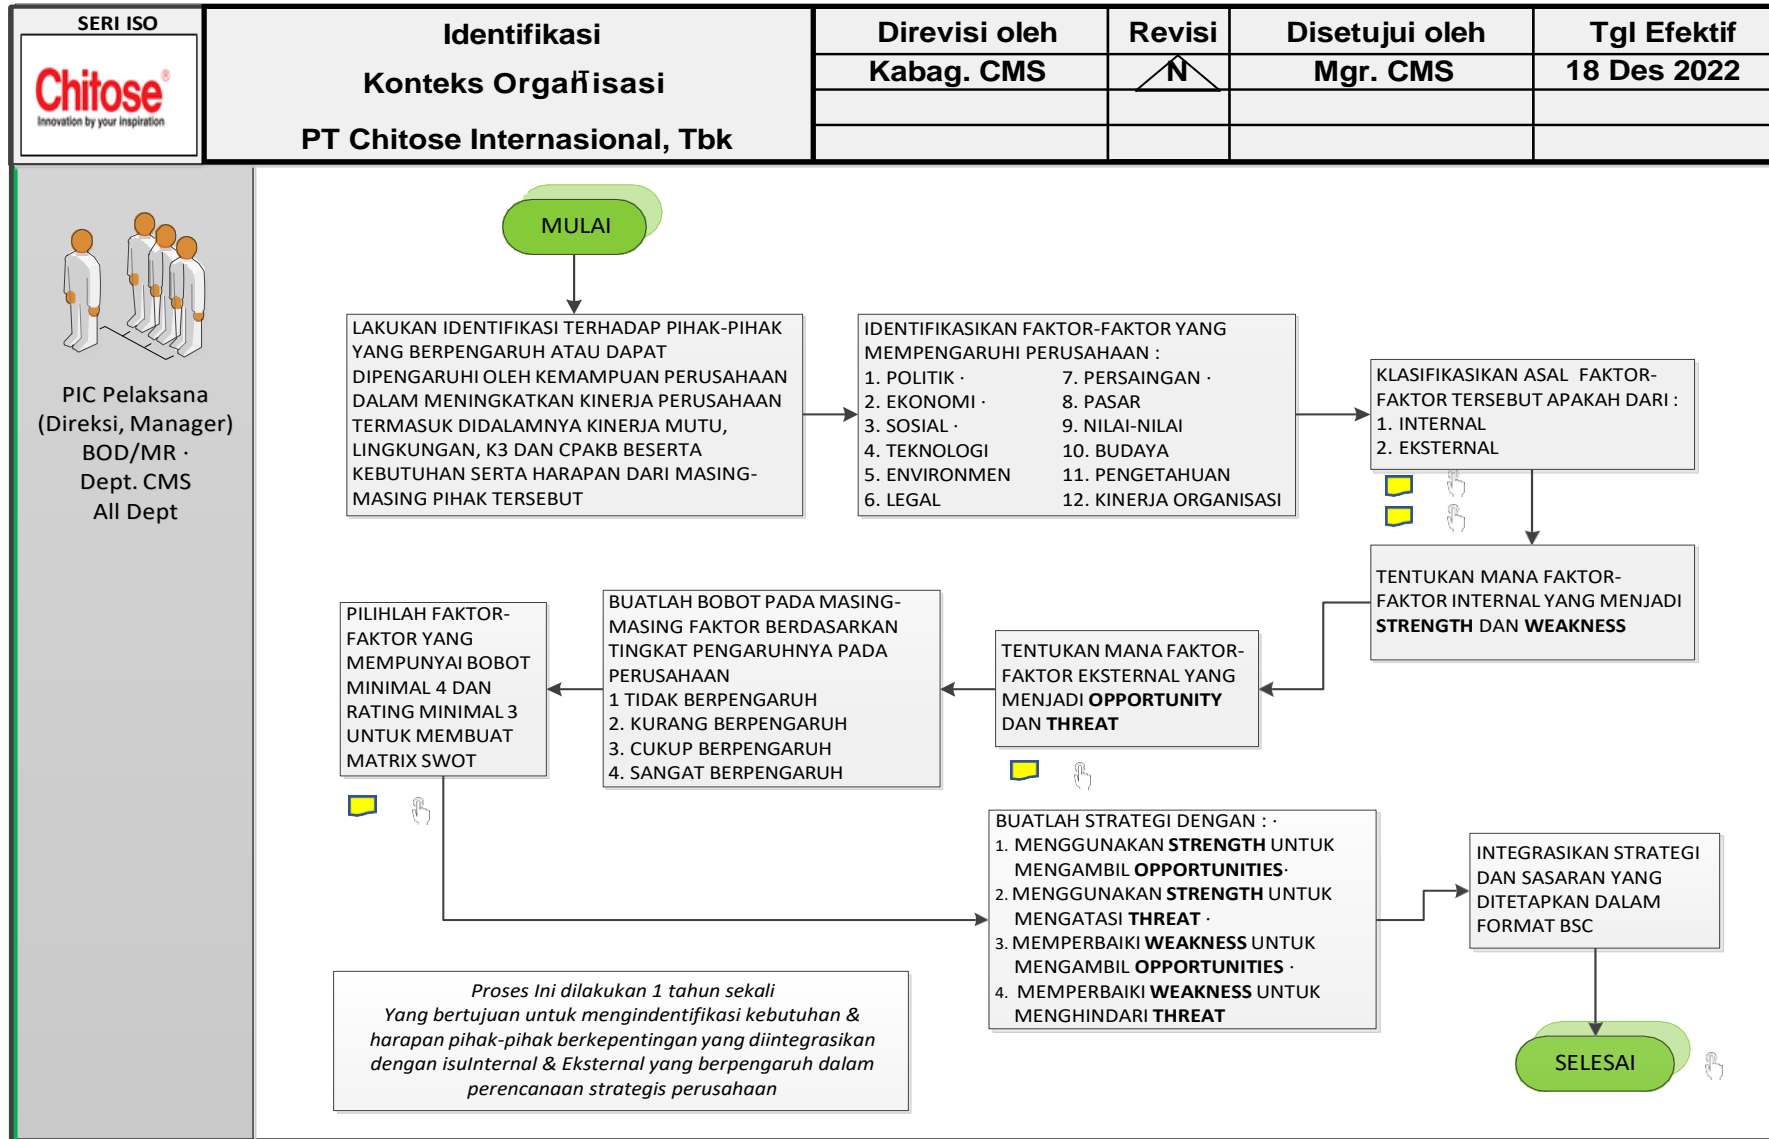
SERI ISO

Chitose
Innovation by your inspiration

Identifikasi

Konteks Organisasi

PT Chitose Internasional, Tbk

| Direvisi oleh | Revisi | Disetujui oleh | Tgl Efektif |
|---|---|---|---|
| Kabag. CMS | N | Mgr. CMS | 18 Des 2022 |
| | | | |
| | | | |

PIC Pelaksana
(Direksi, Manager)
BOD/MR ·
Dept. CMS
All Dept

MULAI

LAKUKAN IDENTIFIKASI TERHADAP PIHAK-PIHAK YANG BERPENGARUH ATAU DAPAT DIPENGARUHI OLEH KEMAMPUAN PERUSAHAAN DALAM MENINGKATKAN KINERJA PERUSAHAAN TERMASUK DIDALAMNYA KINERJA MUTU, LINGKUNGAN, K3 DAN CPAKB BESERTA KEBUTUHAN SERTA HARAPAN DARI MASING-MASING PIHAK TERSEBUT

IDENTIFIKASIKAN FAKTOR-FAKTOR YANG MEMPENGARUHI PERUSAHAAN :
1. POLITIK ·
2. EKONOMI ·
3. SOSIAL ·
4. TEKNOLOGI
5. ENVIRONMEN
6. LEGAL
7. PERSAINGAN ·
8. PASAR
9. NILAI-NILAI
10. BUDAYA
11. PENGETAHUAN
12. KINERJA ORGANISASI

KLASIFIKASIKAN ASAL FAKTOR-FAKTOR TERSEBUT APAKAH DARI :
1. INTERNAL
2. EKSTERNAL

TENTUKAN MANA FAKTOR-FAKTOR INTERNAL YANG MENJADI STRENGTH DAN WEAKNESS

TENTUKAN MANA FAKTOR-FAKTOR EKSTERNAL YANG MENJADI OPPORTUNITY DAN THREAT

BUATLAH BOBOT PADA MASING-MASING FAKTOR BERDASARKAN TINGKAT PENGARUHNYA PADA PERUSAHAAN
1 TIDAK BERPENGARUH
2. KURANG BERPENGARUH
3. CUKUP BERPENGARUH
4. SANGAT BERPENGARUH

PILIHLAH FAKTOR-FAKTOR YANG MEMPUNYAI BOBOT MINIMAL 4 DAN RATING MINIMAL 3 UNTUK MEMBUAT MATRIX SWOT

BUATLAH STRATEGI DENGAN : ·
1. MENGGUNAKAN STRENGTH UNTUK MENGAMBIL OPPORTUNITIES·
2. MENGGUNAKAN STRENGTH UNTUK MENGATASI THREAT ·
3. MEMPERBAIKI WEAKNESS UNTUK MENGAMBIL OPPORTUNITIES ·
4. MEMPERBAIKI WEAKNESS UNTUK MENGHINDARI THREAT

INTEGRASIKAN STRATEGI DAN SASARAN YANG DITETAPKAN DALAM FORMAT BSC

SELESAI

*Proses Ini dilakukan 1 tahun sekali
Yang bertujuan untuk mengindentifikasi kebutuhan & harapan pihak-pihak berkepentingan yang diintegrasikan dengan isuInternal & Eksternal yang berpengaruh dalam perencanaan strategis perusahaan*